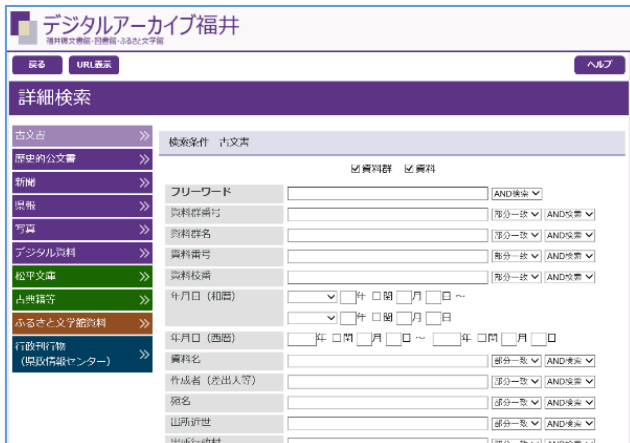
デジタルアーカイブ福井
福井県文書館・図書館・ふるさと文学館

戻る URL表示 ヘルプ

詳細検索

古文書 »
歴史的公文書 »
新聞 »
県報 »
写真 »
デジタル資料 »
松平文庫 »
古典籍等 »
ふるさと文学館資料 »
行政刊行物（県政情報センター） »

検索条件 古文書

☑資料群 ☑資料

| | | | |
|---|---|---|---|
| フリーワード | | AND検索 | |
| 資料群番号 | | 部分一致 | AND検索 |
| 資料群名 | | 部分一致 | AND検索 |
| 資料番号 | | 部分一致 | AND検索 |
| 資料枝番 | | 部分一致 | AND検索 |
| 年月日（和暦） | 年 □閏 月 □日 〜 年 □閏 月 日 | | |
| 年月日（西暦） | 年 □閏 月 □日 〜 年 □閏 月 □日 | | |
| 資料名 | | 部分一致 | AND検索 |
| 作成者（差出人等） | | 部分一致 | AND検索 |
| 宛名 | | 部分一致 | AND検索 |
| 出所所世 | | 部分一致 | AND検索 |
| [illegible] | | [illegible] | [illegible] |